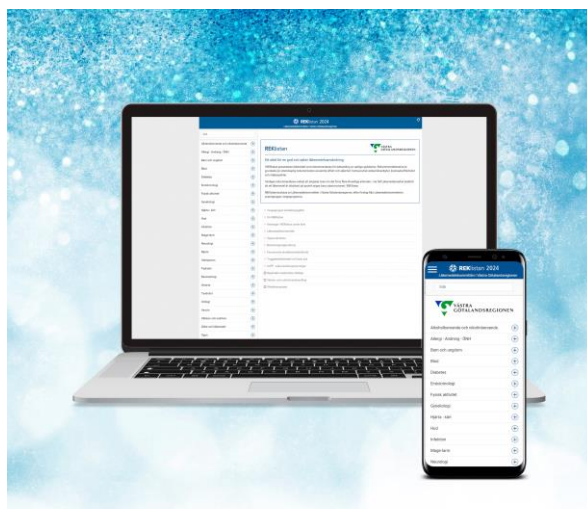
REKlistan 2024

VÄSTRA GÖTALANDSREGIONEN

REKlistan

Sök

Alkoholberoende och läkemedelsberoende

Allergi - Andning - KOL

Barn och ungdom

Blod

Diabetes

Endokrinologi

Fysisk aktivitet

Geriatrik

Hjärta - kärl

Hud

Infektion

Mage-tarm

Neurologi